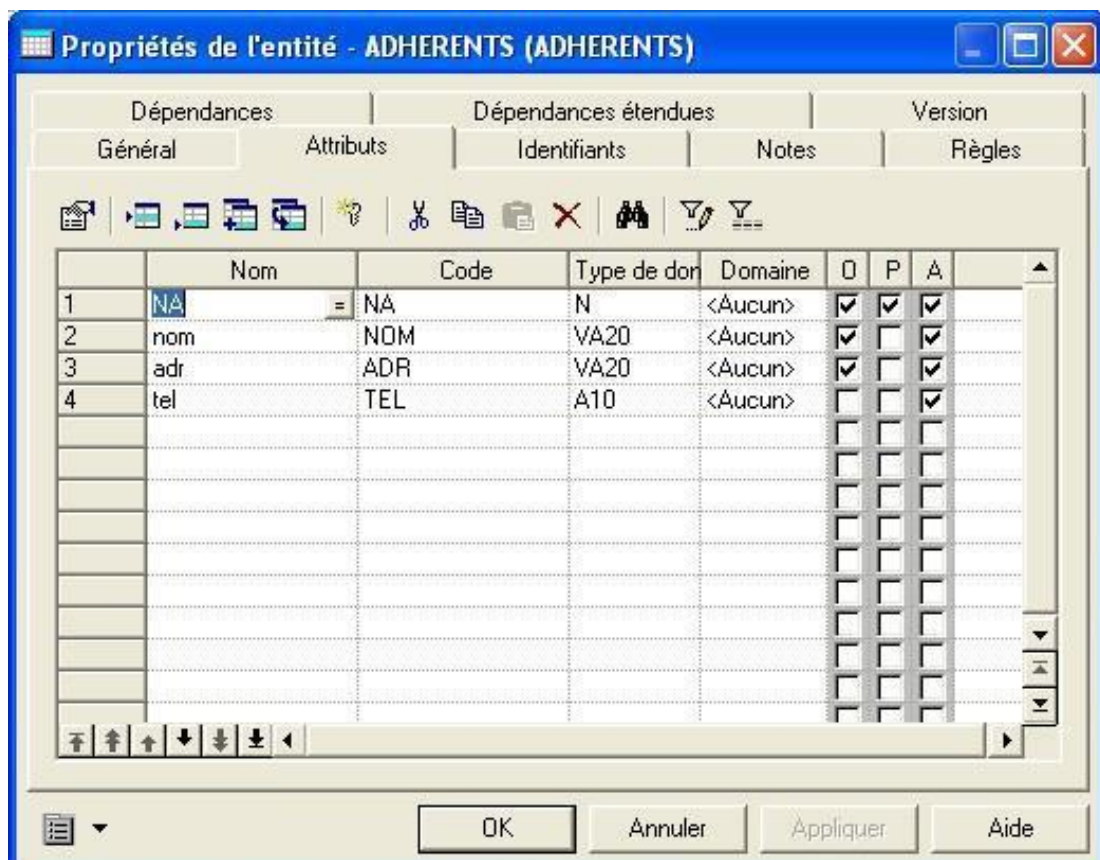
Propriétés de l'entité - ADHERENTS (ADHERENTS)

Dépendances | Dépendances étendues | Version
Général | Attributs | Identifiants | Notes | Règles

| | Nom | Code | Type de don | Domaine | O | P | A |
|---|---|---|---|---|---|---|---|
| 1 | NA | NA | N | <Aucun> | ☑ | ☑ | ☑ |
| 2 | nom | NOM | VA20 | <Aucun> | ☑ | ☐ | ☑ |
| 3 | adr | ADR | VA20 | <Aucun> | ☑ | ☐ | ☑ |
| 4 | tel | TEL | A10 | <Aucun> | ☐ | ☐ | ☑ |

OK | Annuler | Appliquer | Aide